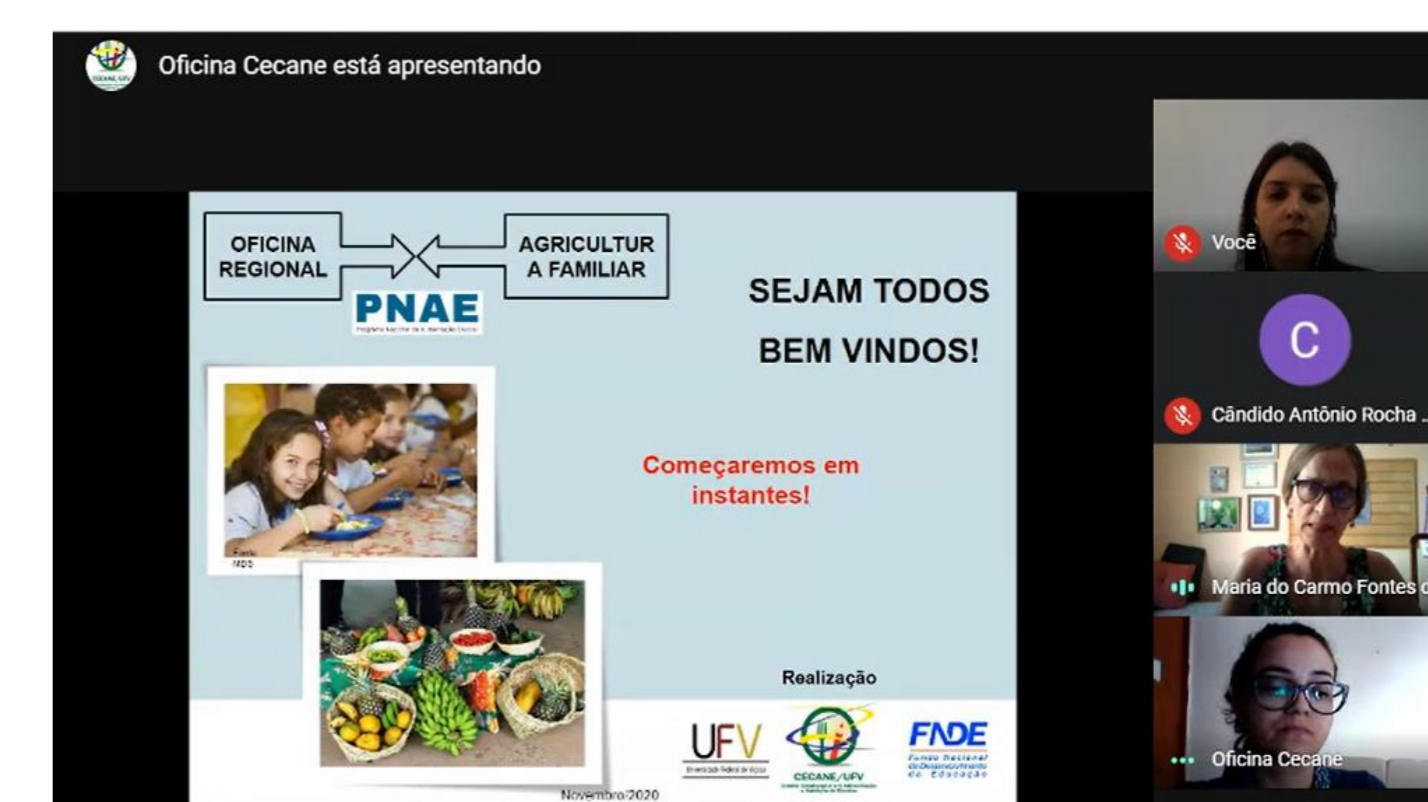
Oficina Cecane está apresentando

OFICINA REGIONAL

AGRICULTUR A FAMILIAR

PNAE

Programa Nacional de Alimentação Escolar

SEJAM TODOS

BEM VINDOS!

Começaremos em instantes!

Foto: MDS

Realização

UFV

Universidade Federal de Viçosa

CECANE/UFV

FNDE

Fundo Nacional de Desenvolvimento da Educação

Novembro/2020

Você

C

Cândido Antônio Rocha ...

Maria do Carmo Fontes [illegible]

Oficina Cecane